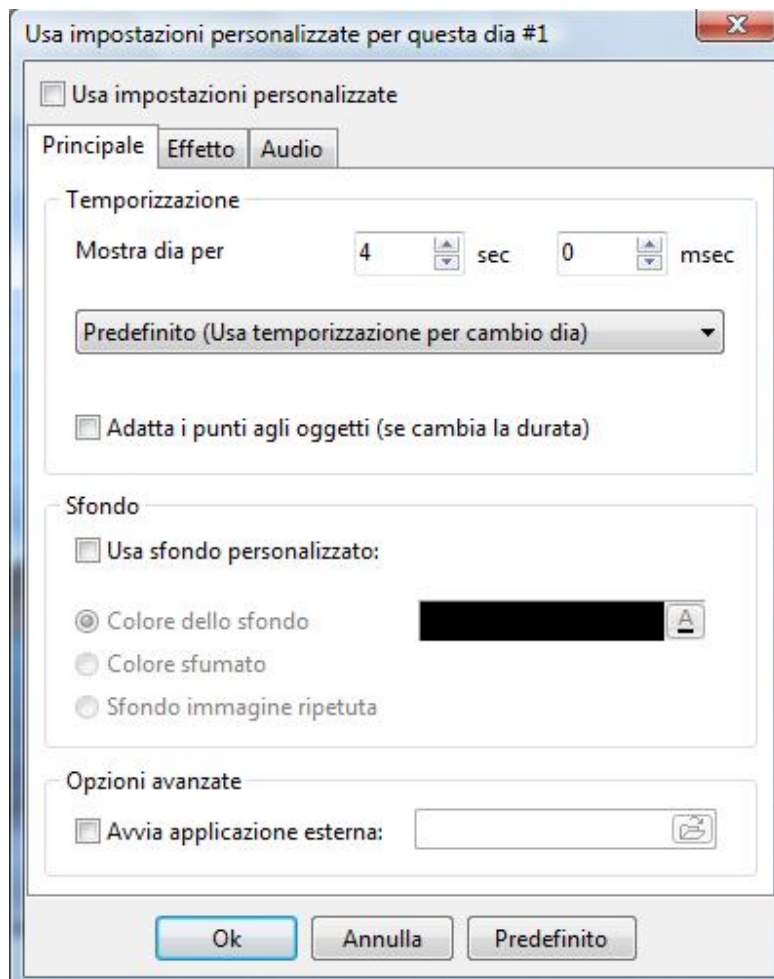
Usa impostazioni personalizzate per questa dia #1

Usa impostazioni personalizzate

Principale | Effetto | Audio

Temporizzazione

Mostra dia per 4 sec 0 msec

Predefinito (Usa temporizzazione per cambio dia)

Adatta i punti agli oggetti (se cambia la durata)

Sfondo

Usa sfondo personalizzato:

Colore dello sfondo

A

Colore sfumato

Sfondo immagine ripetuta

Opzioni avanzate

Avvia applicazione esterna:

Ok Annulla Predefinito